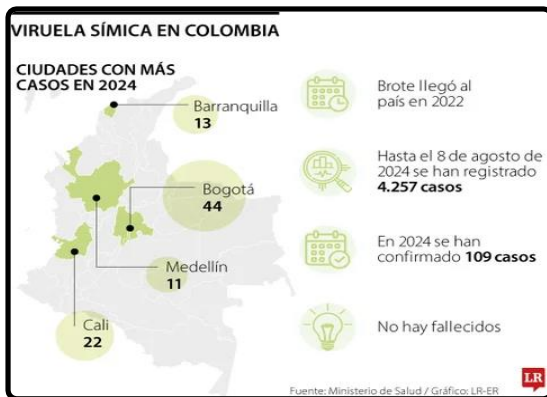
VIRUELA SÍMICA EN COLOMBIA

CIUDADES CON MÁS CASOS EN 2024

Barranquilla
13

Bogotá
44

Medellín
11

Cali
22

Brote llegó al país en 2022

Hasta el 8 de agosto de 2024 se han registrado 4.257 casos

En 2024 se han confirmado 109 casos

No hay fallecidos

Fuente: Ministerio de Salud / Gráfico: LR-ER

LR